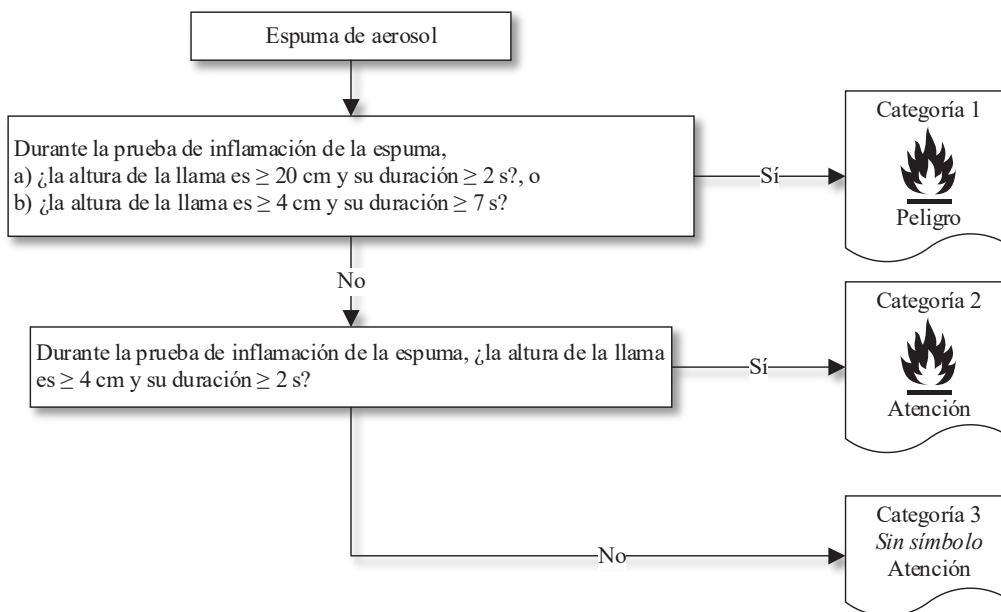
Espuma de aerosol

Durante la prueba de inflamación de la espuma,
a) ¿la altura de la llama es $\geq$ 20 cm y su duración $\geq$ 2 s?, o
b) ¿la altura de la llama es $\geq$ 4 cm y su duración $\geq$ 7 s?

Sí

Categoría 1
Peligro

No

Durante la prueba de inflamación de la espuma, ¿la altura de la llama es $\geq$ 4 cm y su duración $\geq$ 2 s?

Sí

Categoría 2
Atención

No

Categoría 3
Sin símbolo
Atención